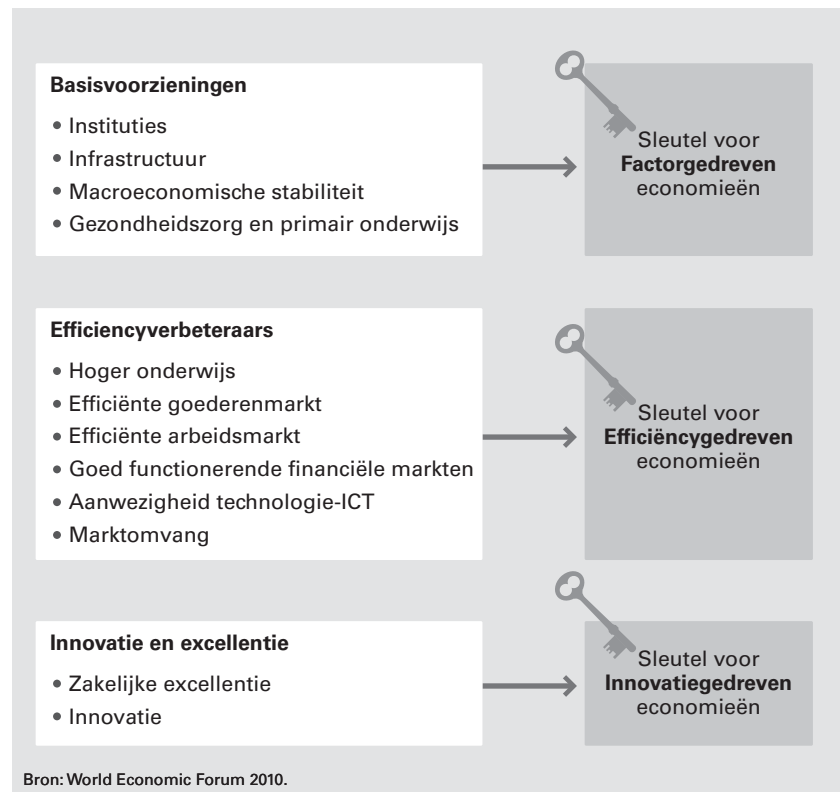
**Basisvoorzieningen**

- Instituties
- Infrastructuur
- Macroeconomische stabiliteit
- Gezondheidszorg en primair onderwijs

Sleutel voor **Factorgedreven** economieën

**Efficiencyverbeteraars**

- Hoger onderwijs
- Efficiënte goederenmarkt
- Efficiënte arbeidsmarkt
- Goed functionerende financiële markten
- Aanwezigheid technologie-ICT
- Marktomvang

Sleutel voor **Efficiëncygedreven** economieën

**Innovatie en excellentie**

- Zakelijke excellentie
- Innovatie

Sleutel voor **Innovatiegedreven** economieën

Bron: World Economic Forum 2010.